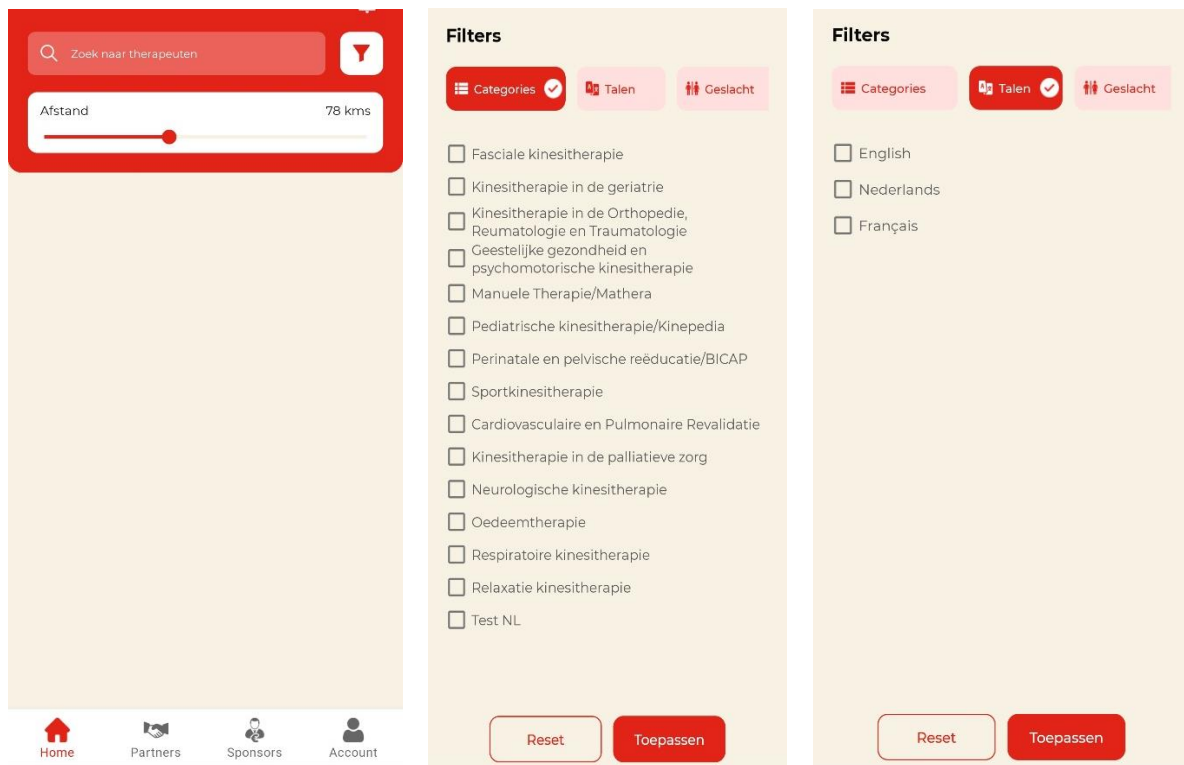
Zoek naar therapeuten

Afstand 78 kms

Home Partners Sponsors Account

Filters

Categories Talen Geslacht

Fasciale kinesitherapie
Kinesitherapie in de geriatrie
Kinesitherapie in de Orthopedie, Reumatologie en Traumatologie
Geestelijke gezondheid en psychomotorische kinesitherapie
Manuele Therapie/Mathera
Pediatrische kinesitherapie/Kinepedia
Perinatale en pelvische reëducatie/BICAP
Sportkinesitherapie
Cardiovasculaire en Pulmonaire Revalidatie
Kinesitherapie in de palliatieve zorg
Neurologische kinesitherapie
Oedeemtherapie
Respiratoire kinesitherapie
Relaxatie kinesitherapie
Test NL

Reset Toepassen

Filters

Categories Talen Geslacht

English
Nederlands
Français

Reset Toepassen